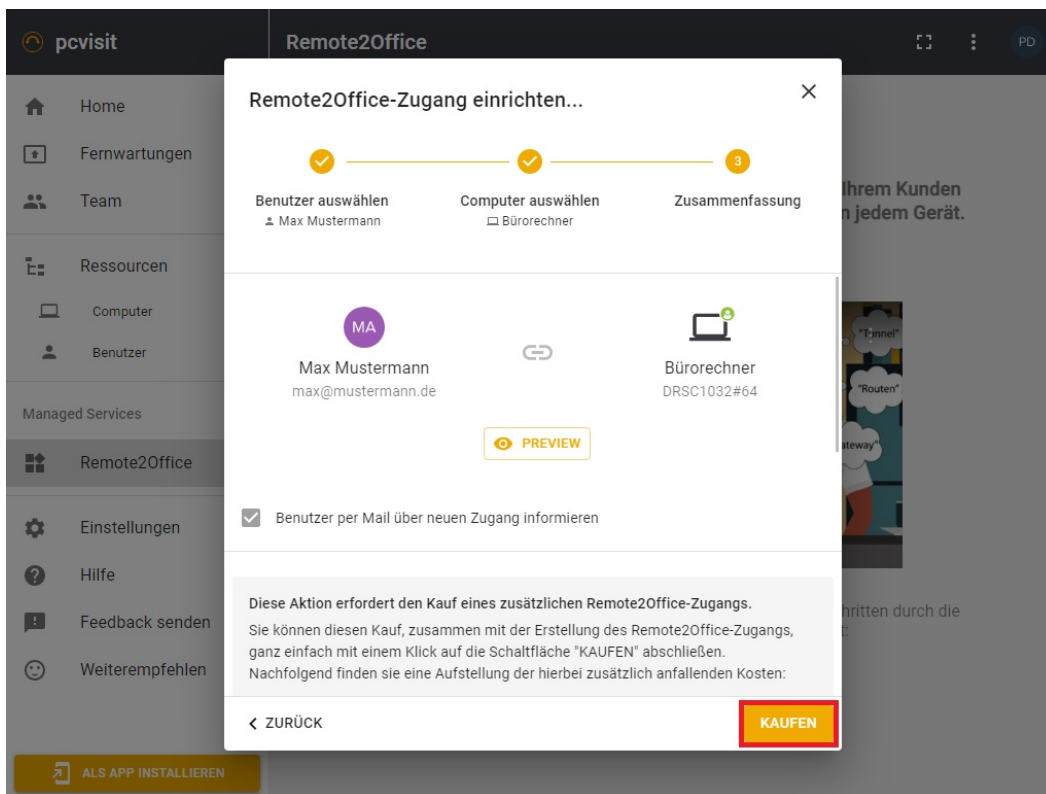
pcvisit

Remote2Office

PD

Home

Fernwartungen

Team

Ressourcen

Computer

Benutzer

Managed Services

Remote2Office

Einstellungen

Hilfe

Feedback senden

Weiterempfehlen

ALS APP INSTALLIEREN

Ihrem Kunden
n jedem Gerät.

"Tunnel"

"Routen"

ateway"

hritten durch die
:

Remote2Office-Zugang einrichten...

3

Benutzer auswählen
Max Mustermann

Computer auswählen
Bürorechner

Zusammenfassung

MA

Max Mustermann
max@mustermann.de

Bürorechner
DRSC1032#64

PREVIEW

Benutzer per Mail über neuen Zugang informieren

Diese Aktion erfordert den Kauf eines zusätzlichen Remote2Office-Zugangs.

Sie können diesen Kauf, zusammen mit der Erstellung des Remote2Office-Zugangs, ganz einfach mit einem Klick auf die Schaltfläche "KAUFEN" abschließen. Nachfolgend finden sie eine Aufstellung der hierbei zusätzlich anfallenden Kosten:

ZURÜCK

KAUFEN